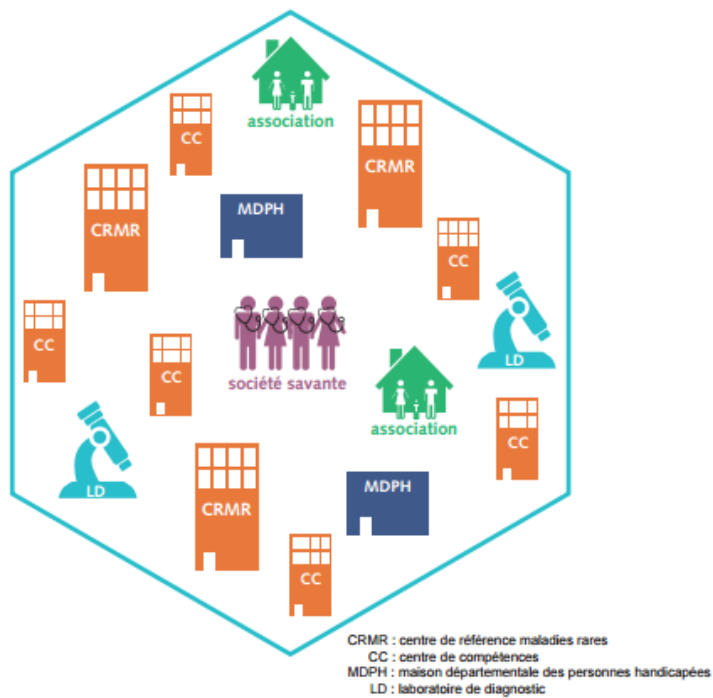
association

CC

CRMR

CRMR

MDPH

CC

CC

LD

CC

société savante

association

LD

CC

CRMR

MDPH

CC

CRMR : centre de référence maladies rares
CC : centre de compétences
MDPH : maison départementale des personnes handicapées
LD : laboratoire de diagnostic